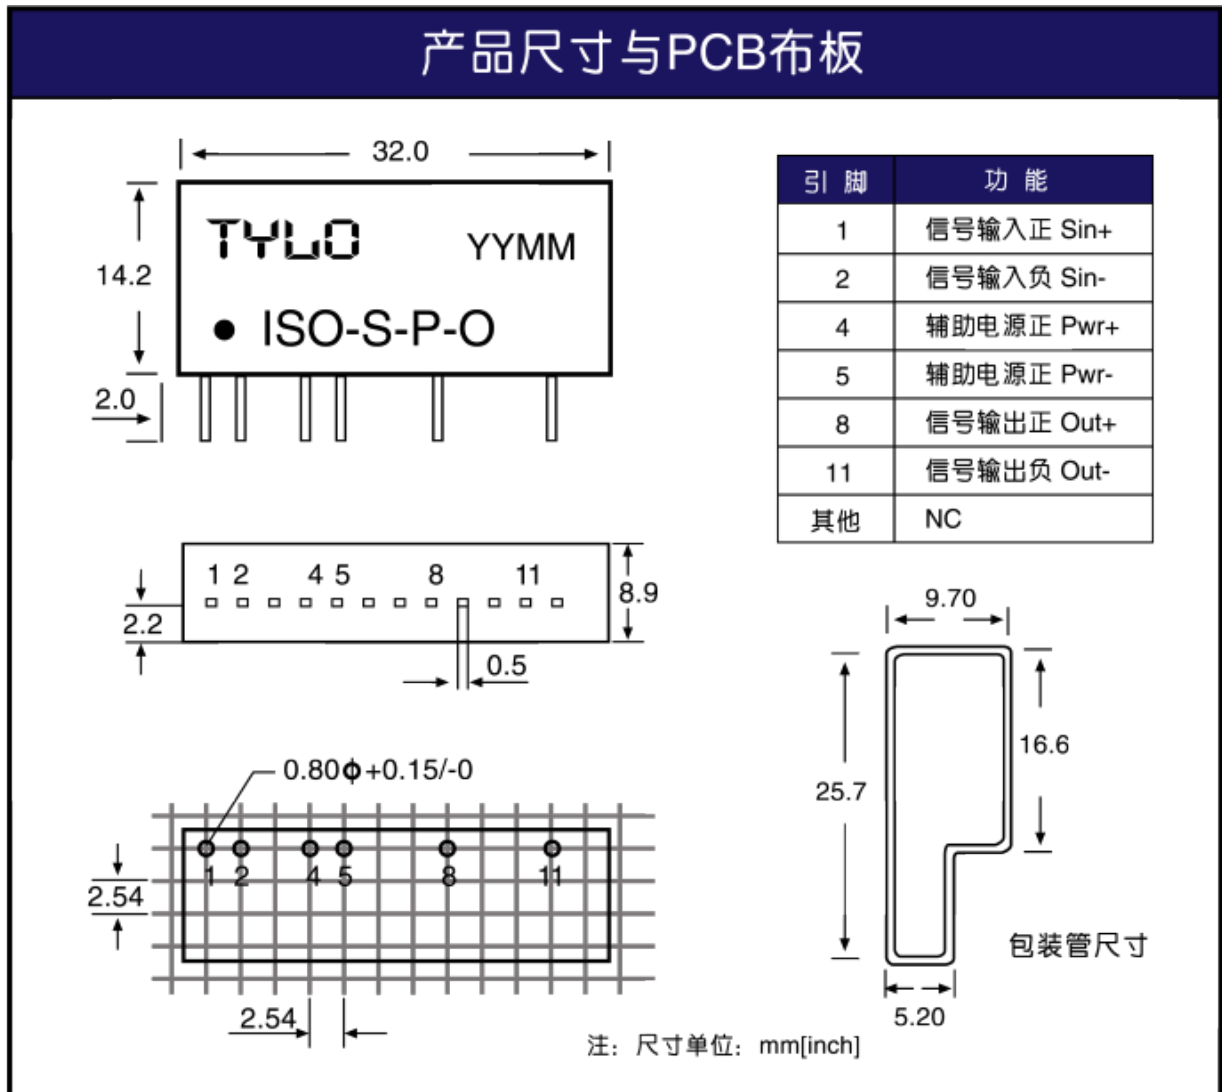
产品尺寸与PCB布板

32.0

14.2

TYLO YYMM

ISO-S-P-O

2.0

| 引 脚 | 功 能 |
|---|---|
| 1 | 信号输入正 Sin+ |
| 2 | 信号输入负 Sin- |
| 4 | 辅助电源正 Pwr+ |
| 5 | 辅助电源正 Pwr- |
| 8 | 信号输出正 Out+ |
| 11 | 信号输出负 Out- |
| 其他 | NC |

1 2 4 5 8 11

8.9

2.2

0.5

9.70

16.6

25.7

0.80ϕ+0.15/-0

2.54

1 2 4 5 8 11

包装管尺寸

2.54

5.20

注：尺寸单位：mm[inch]